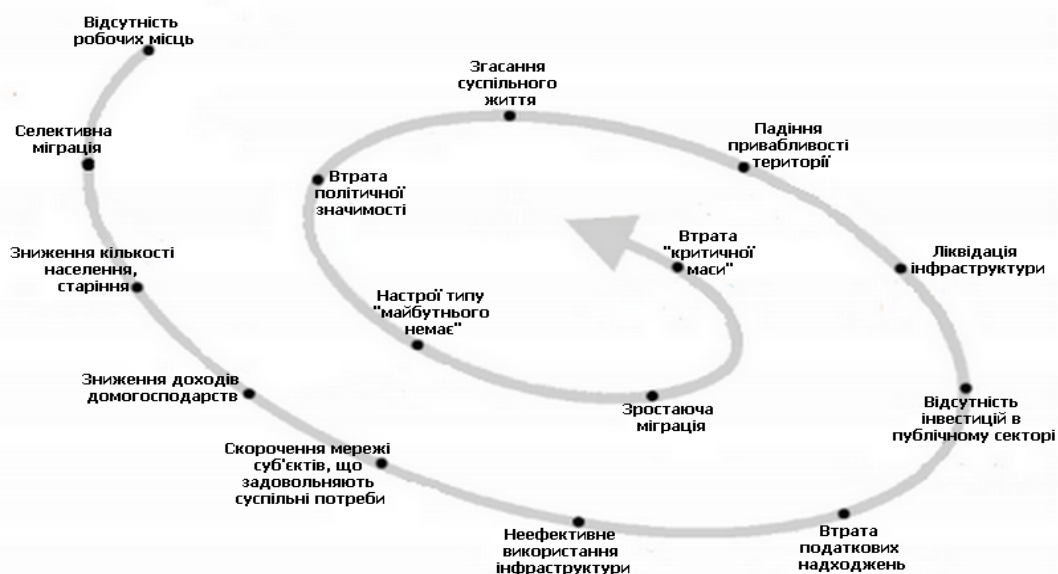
Відсутність робочих місць

Селективна міграція

Зниження кількості населення, старіння

Зниження доходів домогосподарств

Скорочення мережі суб'єктів, що задовольняють суспільні потреби

Неефективне використання інфраструктури

Втрата податкових надходжень

Відсутність інвестицій в публічному секторі

Ліквідація інфраструктури

Падіння привабливості території

Згасання суспільного життя

Втрата політичної значимості

Настрої типу "майбутнього немає"

Зростаюча міграція

Втрата "критичної маси"